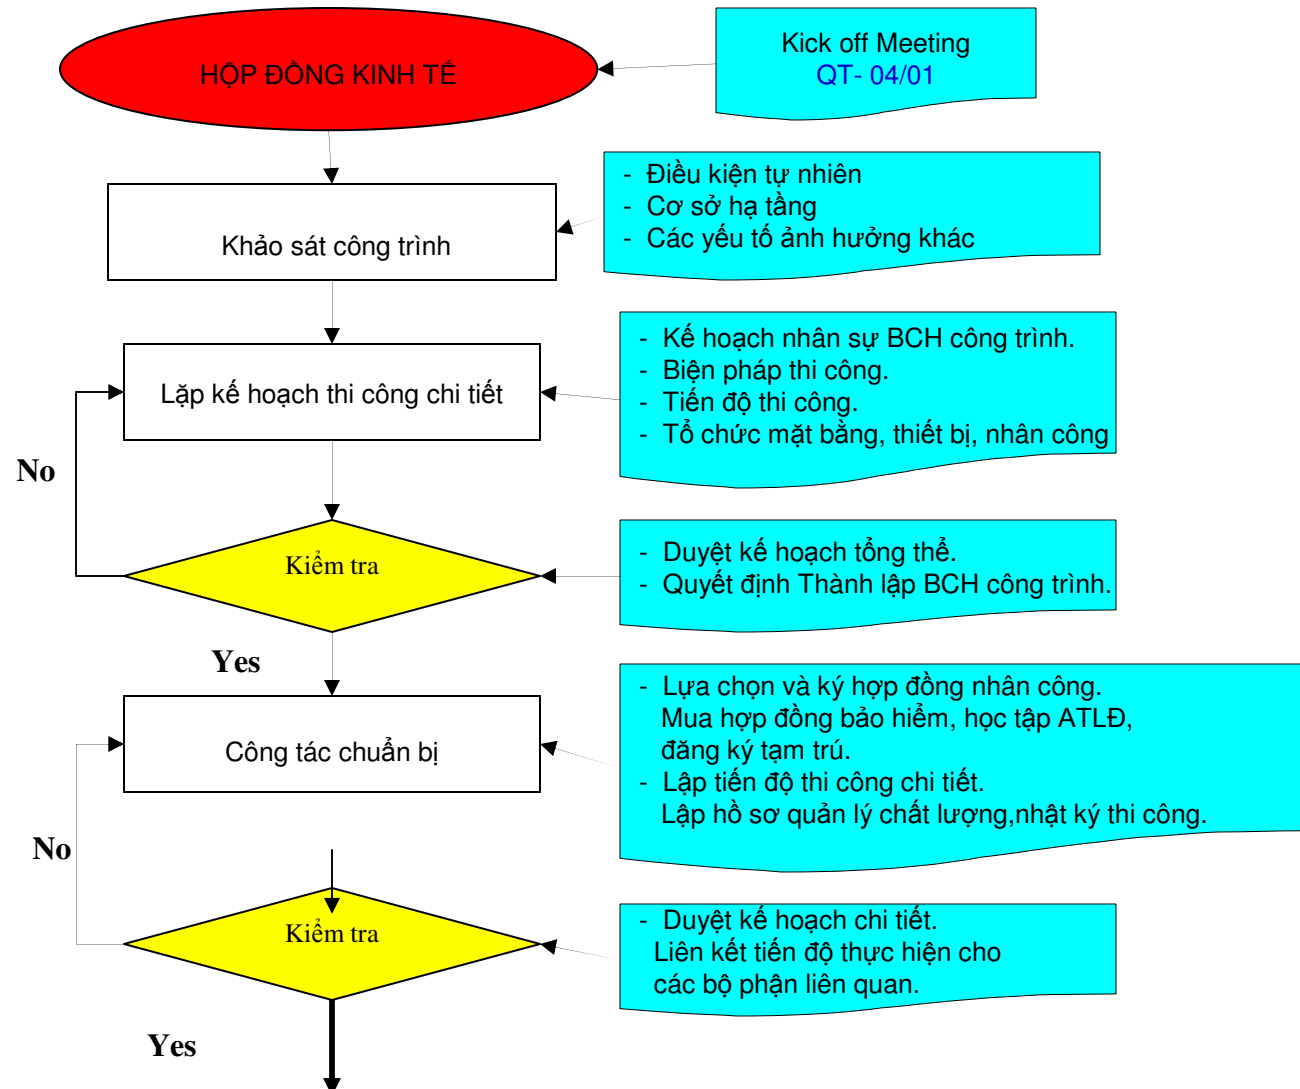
HỢP ĐỒNG KINH TẾ

Kick off Meeting
QT- 04/01

Khảo sát công trình

- Điều kiện tự nhiên
- Cơ sở hạ tầng
- Các yếu tố ảnh hưởng khác

Lặp kế hoạch thi công chi tiết

- Kế hoạch nhân sự BCH công trình.
- Biện pháp thi công.
- Tiến độ thi công.
- Tổ chức mặt bằng, thiết bị, nhân công

No

Kiểm tra

- Duyệt kế hoạch tổng thể.
- Quyết định Thành lập BCH công trình.

Yes

Công tác chuẩn bị

- Lựa chọn và ký hợp đồng nhân công. Mua hợp đồng bảo hiểm, học tập ATLĐ, đăng ký tạm trú.
- Lập tiến độ thi công chi tiết. Lập hồ sơ quản lý chất lượng,nhật ký thi công.

No

Kiểm tra

- Duyệt kế hoạch chi tiết. Liên kết tiến độ thực hiện cho các bộ phận liên quan.

Yes